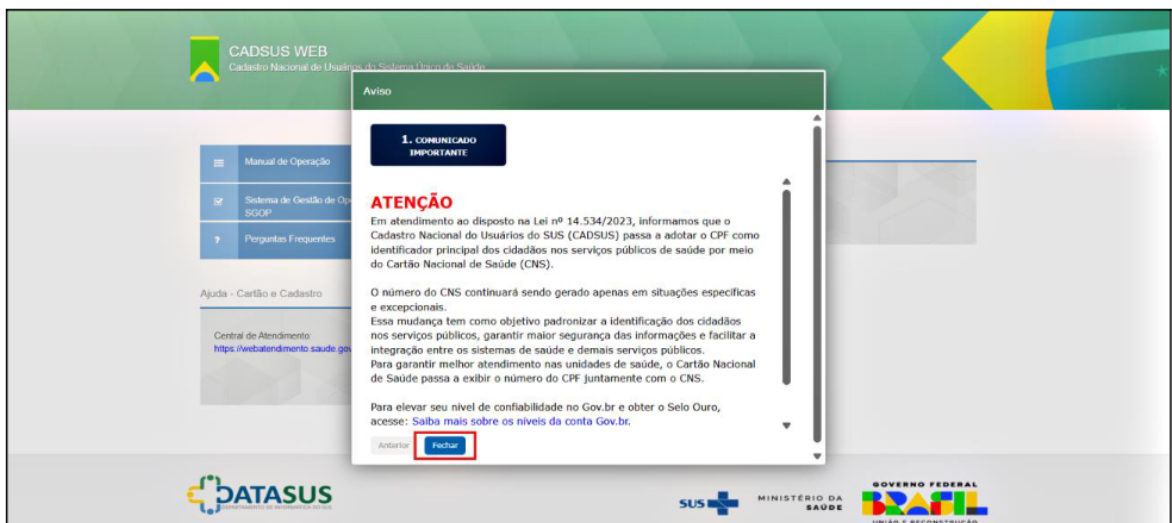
CADSUS WEB
Cadastro Nacional de Usuários do Sistema Único de Saúde

Manual de Operação

Sistema de Gestão de Op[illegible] SGOP

Perguntas Frequentes

Ajuda - Cartão e Cadastro

Central de Atendimento:
https://webatendimento.saude.gov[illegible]

Aviso

1. COMUNICADO IMPORTANTE

ATENÇÃO
Em atendimento ao disposto na Lei nº 14.534/2023, informamos que o Cadastro Nacional do Usuários do SUS (CADSUS) passa a adotar o CPF como identificador principal dos cidadãos nos serviços públicos de saúde por meio do Cartão Nacional de Saúde (CNS).

O número do CNS continuará sendo gerado apenas em situações especificas e excepcionais.
Essa mudança tem como objetivo padronizar a identificação dos cidadãos nos serviços públicos, garantir maior segurança das informações e facilitar a integração entre os sistemas de saúde e demais serviços públicos.
Para garantir melhor atendimento nas unidades de saúde, o Cartão Nacional de Saúde passa a exibir o número do CPF juntamente com o CNS.

Para elevar seu nível de confiabilidade no Gov.br e obter o Selo Ouro, acesse: Saiba mais sobre os níveis da conta Gov.br.

Anterior Fechar

DATASUS
DEPARTAMENTO DE INFORMÁTICA DO SUS

SUS
MINISTÉRIO DA SAÚDE

GOVERNO FEDERAL
BRASIL
UNIÃO E RECONSTRUÇÃO